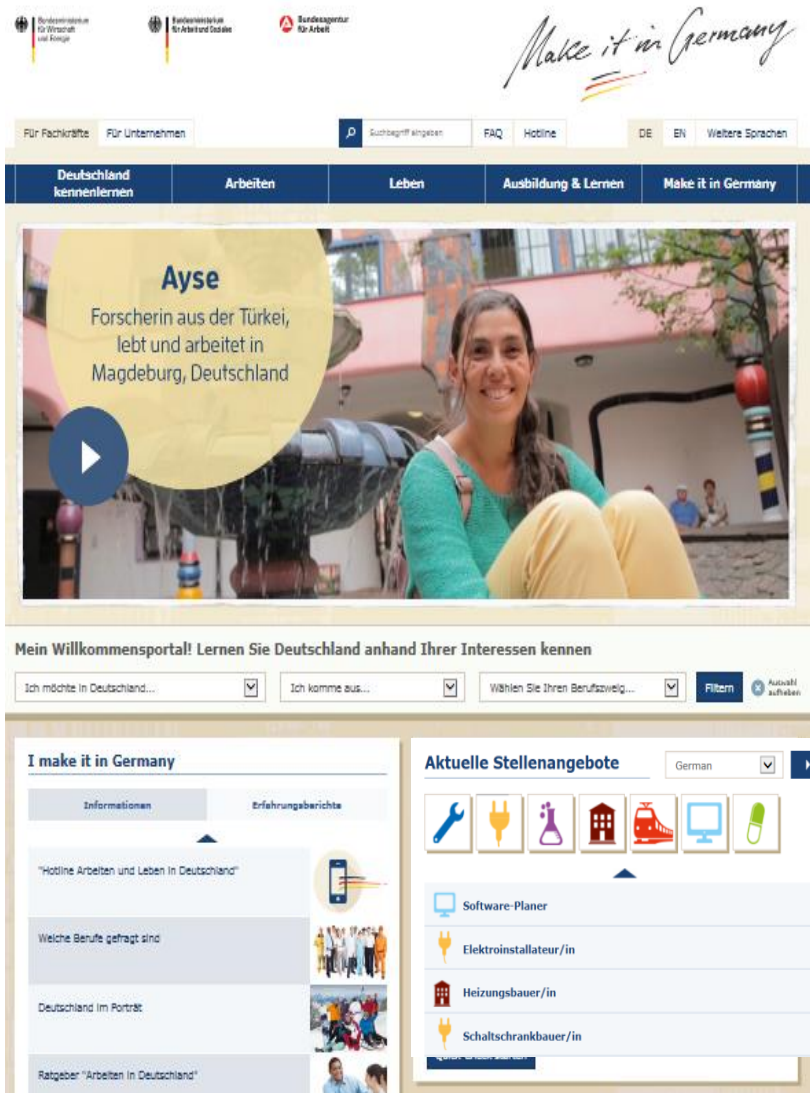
Bundesministerium für Wirtschaft und Energie

Bundesministerium für Arbeit und Soziales

Bundesagentur für Arbeit

Make it in Germany

Für Fachkräfte | Für Unternehmen | Suchbegriff eingeben | FAQ | Hotline | DE | EN | Weitere Sprachen

Deutschland kennenlernen | Arbeiten | Leben | Ausbildung & Lernen | Make it in Germany

Ayse
Forscherin aus der Türkei, lebt und arbeitet in Magdeburg, Deutschland

Mein Willkommensportal! Lernen Sie Deutschland anhand Ihrer Interessen kennen

Ich möchte in Deutschland... | Ich komme aus... | Wählen Sie Ihren Berufszweig... | Filtern | Auswahl aufheben

I make it in Germany

Informationen | Erfahrungsberichte

"Hotline Arbeiten und Leben in Deutschland"

Welche Berufe gefragt sind

Deutschland im Porträt

Ratgeber "Arbeiten in Deutschland"

Aktuelle Stellenangebote

German

Software-Planer

Elektroinstallateur/in

Heizungsbauer/in

Schaltschrankbauer/in

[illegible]